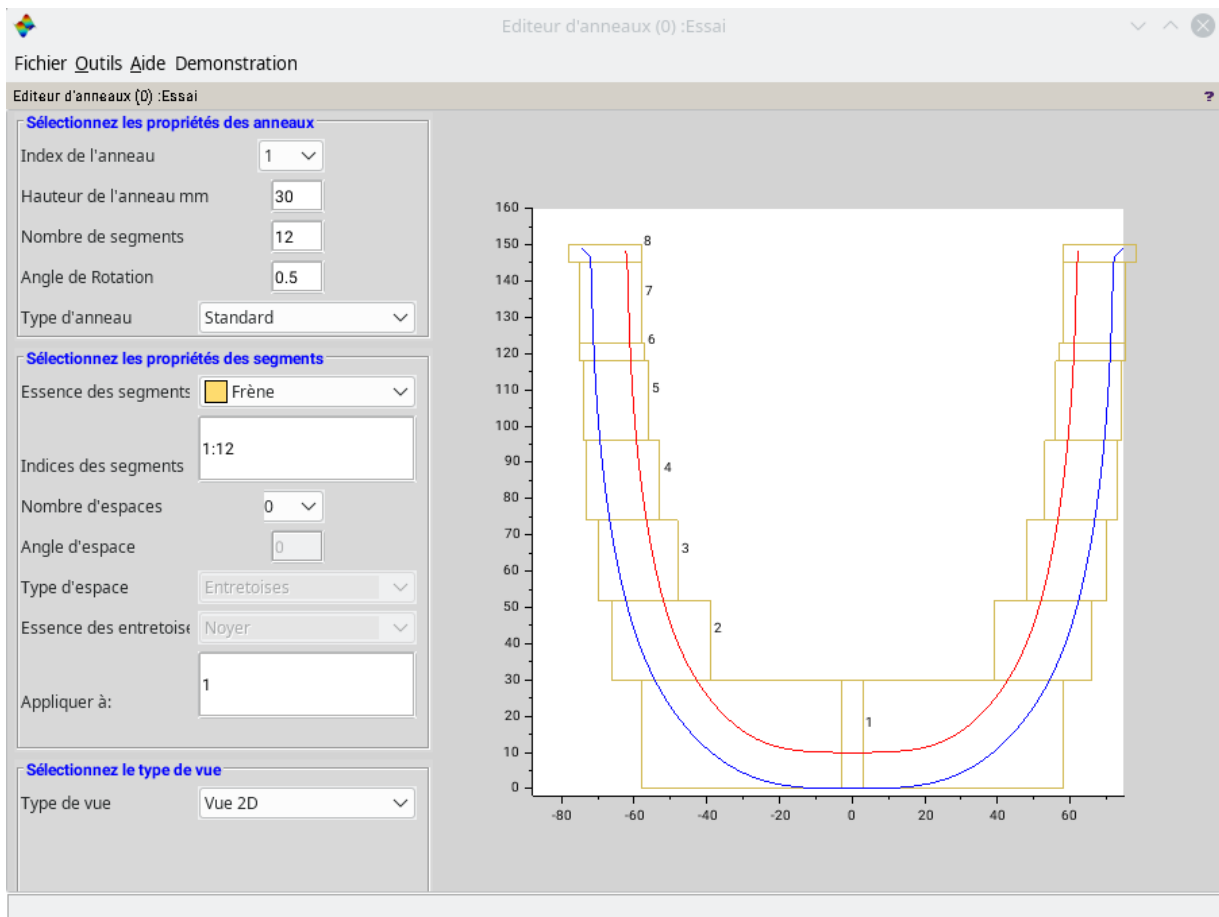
Editeur d'anneaux (0) :Essai

Fichier Outils Aide Demonstration

Editeur d'anneaux (0) :Essai ?

Sélectionnez les propriétés des anneaux

Index de l'anneau 1

Hauteur de l'anneau mm 30

Nombre de segments 12

Angle de Rotation 0.5

Type d'anneau Standard

Sélectionnez les propriétés des segments

Essence des segments Frène

Indices des segments 1:12

Nombre d'espaces 0

Angle d'espace 0

Type d'espace Entretoises

Essence des entretoise Noyer

Appliquer à: 1

Sélectionnez le type de vue

Type de vue Vue 2D

160
150
140
130
120
110
100
90
80
70
60
50
40
30
20
10
0

-80 -60 -40 -20 0 20 40 60

8
7
6
5
4
3
2
1